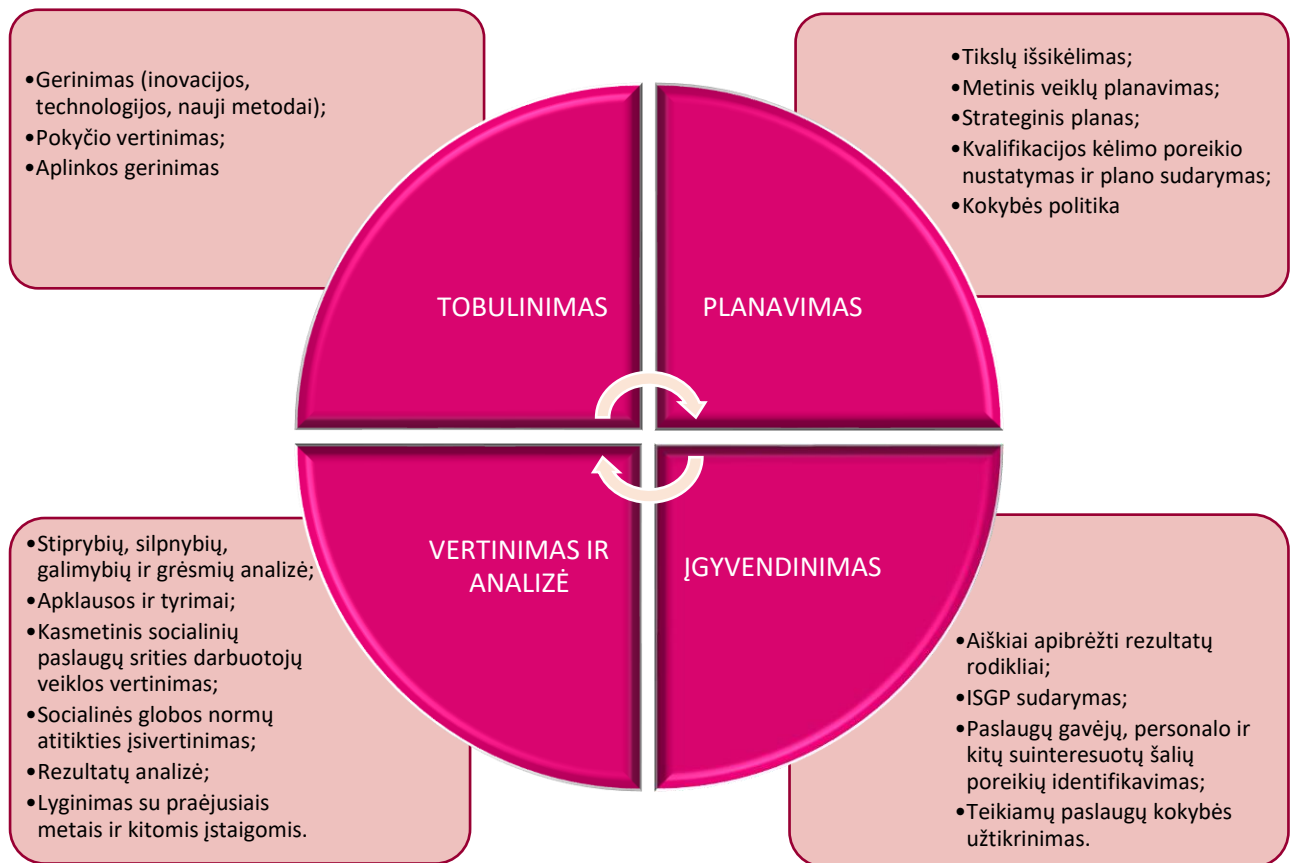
•Gerinimas (inovacijos, technologijos, nauji metodai);
•Pokyčio vertinimas;
•Aplinkos gerinimas

•Tikslų išsikėlimas;
•Metinis veiklų planavimas;
•Strateginis planas;
•Kvalifikacijos kėlimo poreikio nustatymas ir plano sudarymas;
•Kokybės politika

TOBULINIMAS

PLANAVIMAS

VERTINIMAS IR ANALIZĖ

ĮGYVENDINIMAS

•Stiprybių, silpnybių, galimybių ir grėsmių analizė;
•Apklausos ir tyrimai;
•Kasmetinis socialinių paslaugų srities darbuotojų veiklos vertinimas;
•Socialinės globos normų atitikties įsivertinimas;
•Rezultatų analizė;
•Lyginimas su praėjusiais metais ir kitomis įstaigomis.

•Aiškiai apibrėžti rezultatų rodikliai;
•ISGP sudarymas;
•Paslaugų gavėjų, personalo ir kitų suinteresuotų šalių poreikių identifikavimas;
•Teikiamų paslaugų kokybės užtikrinimas.